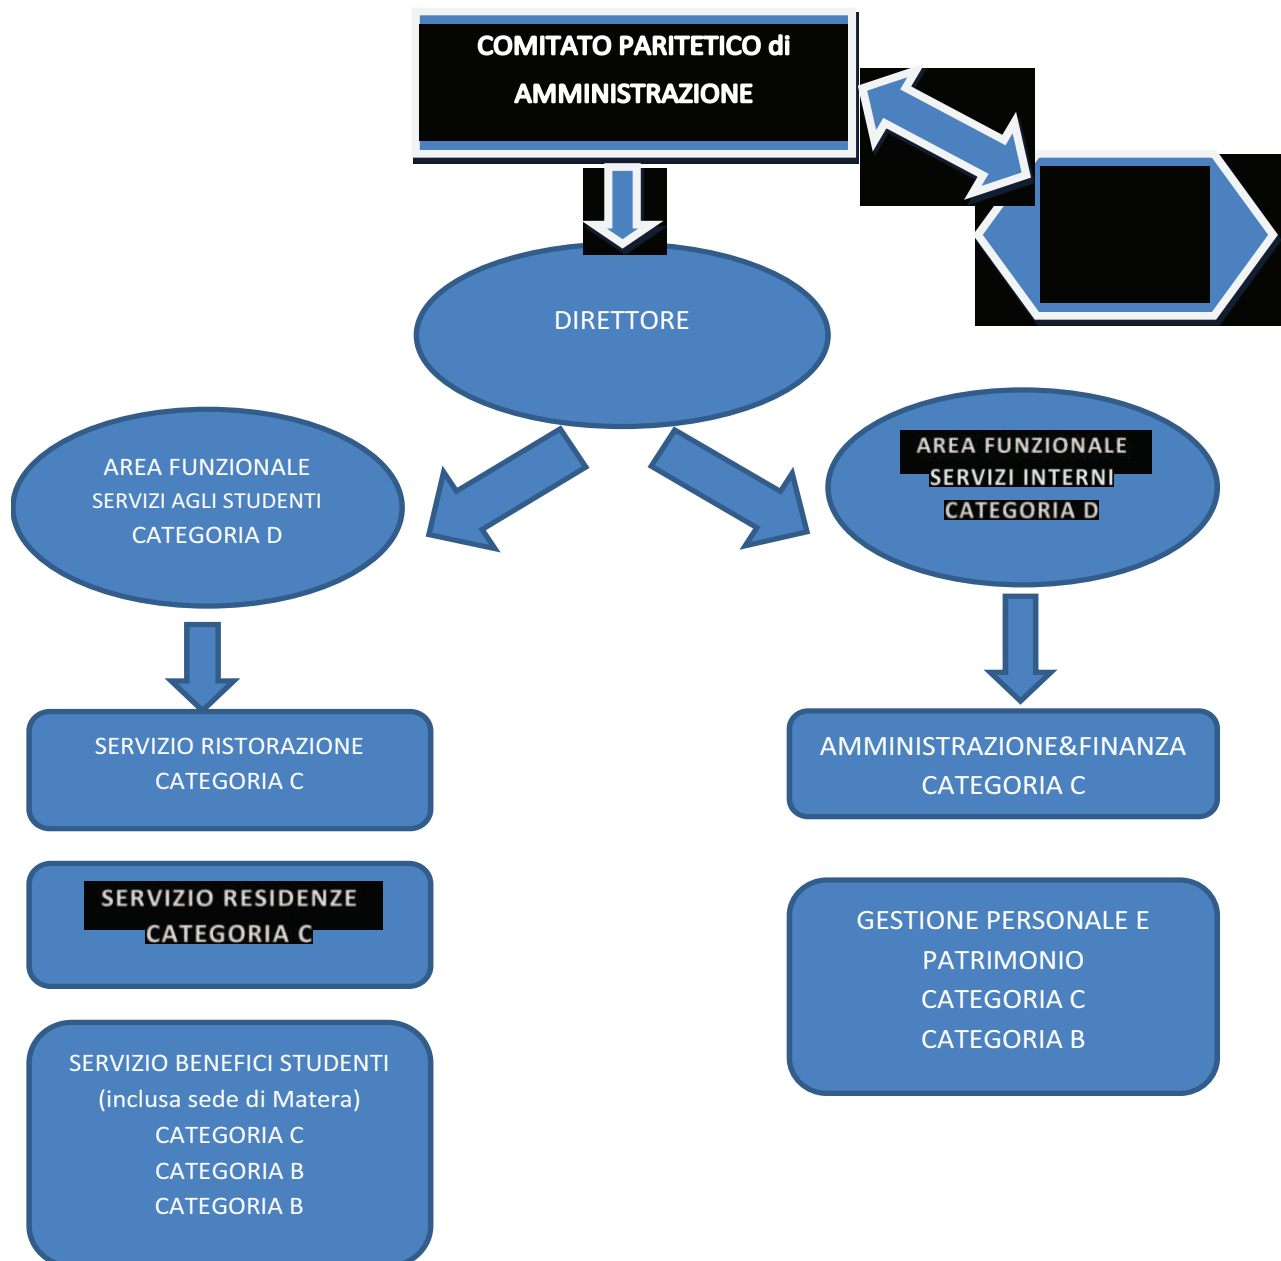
COMITATO PARITETICO di AMMINISTRAZIONE

DIRETTORE

AREA FUNZIONALE
SERVIZI AGLI STUDENTI
CATEGORIA D

AREA FUNZIONALE
SERVIZI INTERNI
CATEGORIA D

SERVIZIO RISTORAZIONE
CATEGORIA C

SERVIZIO RESIDENZE
CATEGORIA C

SERVIZIO BENEFICI STUDENTI
(inclusa sede di Matera)
CATEGORIA C
CATEGORIA B
CATEGORIA B

AMMINISTRAZIONE&FINANZA
CATEGORIA C

GESTIONE PERSONALE E PATRIMONIO
CATEGORIA C
CATEGORIA B